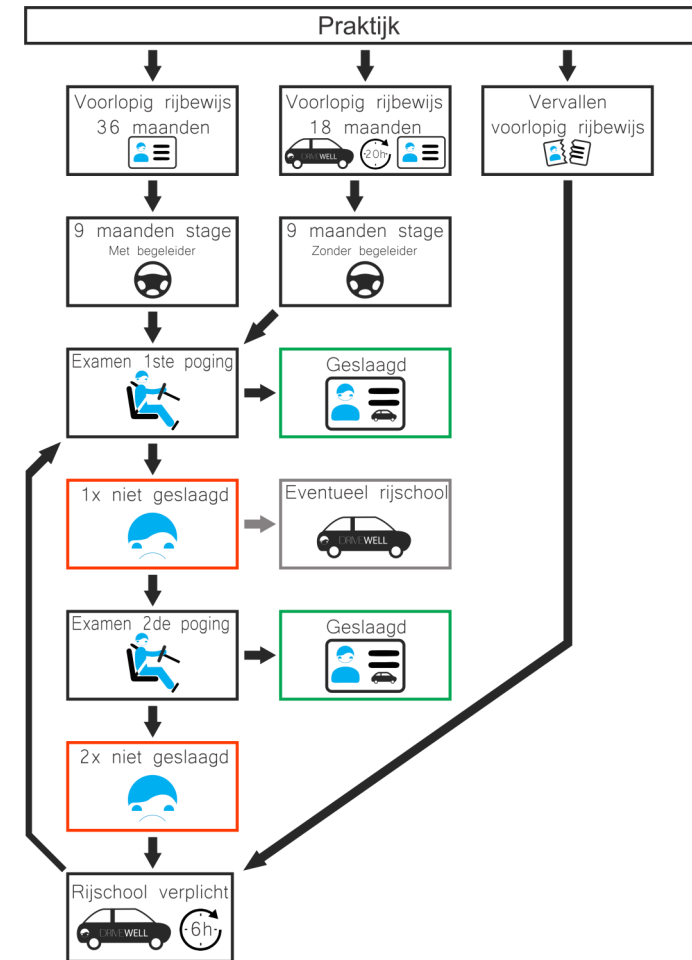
Praktijk

Voorlopig rijbewijs 36 maanden

Voorlopig rijbewijs 18 maanden

DRIVEWELL

20h

Vervallen voorlopig rijbewijs

9 maanden stage
Met begeleider

9 maanden stage
Zonder begeleider

Examen 1ste poging

Geslaagd

1x niet geslaagd

Eventueel rijschool

DRIVEWELL

Examen 2de poging

Geslaagd

2x niet geslaagd

Rijschool verplicht

DRIVEWELL

6h